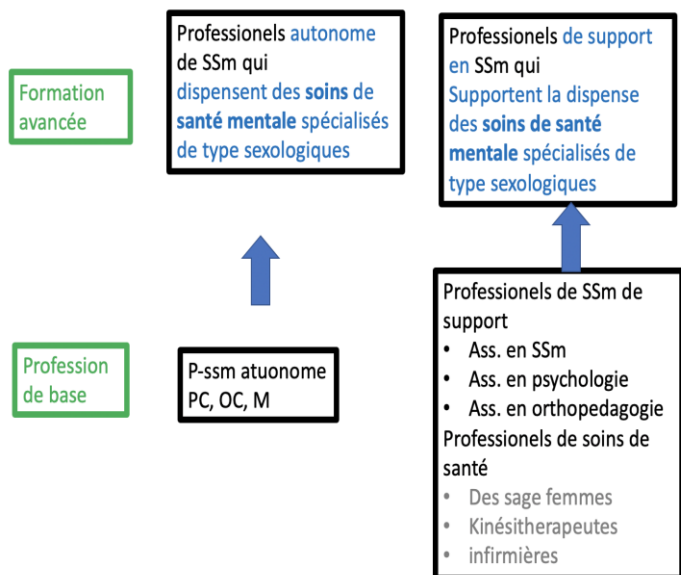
Formation avancée

Professionels autonome de SSm qui dispensent des **soins de santé mentale** spécialisés de type sexologiques

Professionels de support en SSm qui Supportent la dispense des **soins de santé mentale** spécialisés de type sexologiques

Profession de base

P-ssm atuonome
PC, OC, M

Professionels de SSm de support
- Ass. en SSm
- Ass. en psychologie
- Ass. en orthopedagogie

Professionels de soins de santé
- Des sage femmes
- Kinésitherapeutes
- infirmières